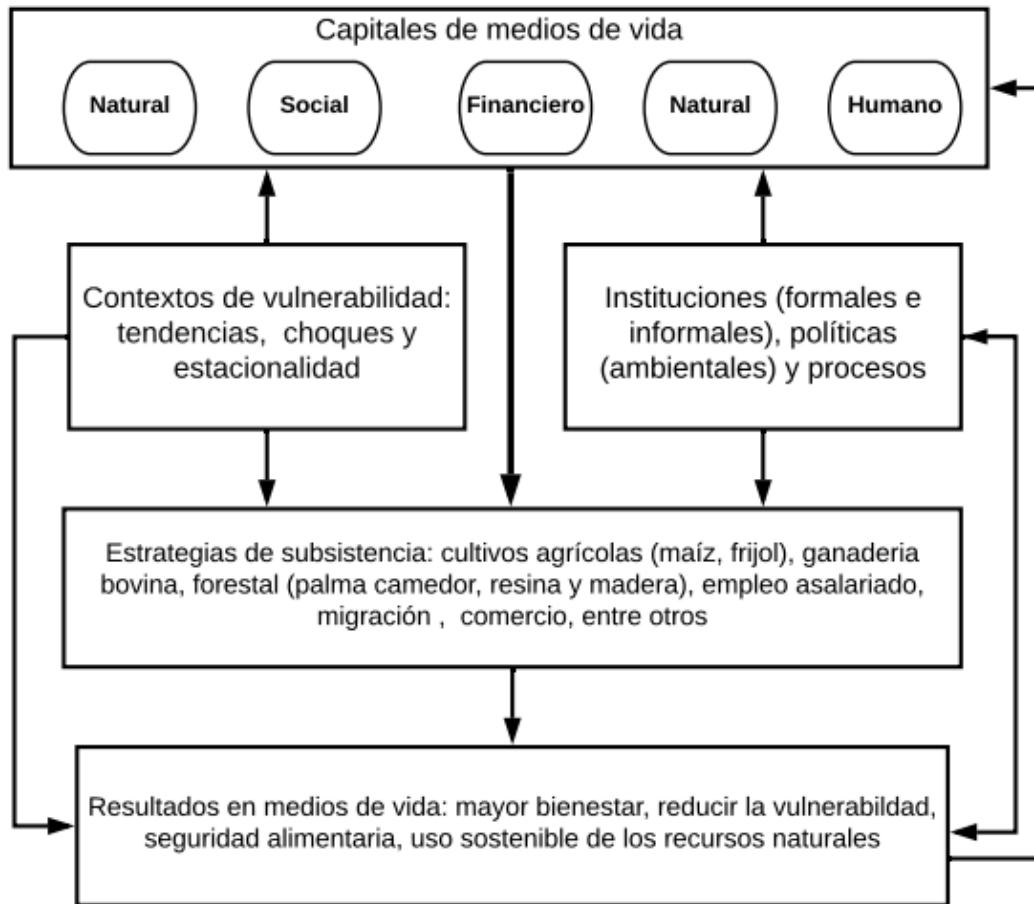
Capitales de medios de vida

Natural

Social

Financiero

Natural

Humano

Contextos de vulnerabilidad: tendencias, choques y estacionalidad

Instituciones (formales e informales), políticas (ambientales) y procesos

Estrategias de subsistencia: cultivos agrícolas (maíz, frijol), ganaderia bovina, forestal (palma camedor, resina y madera), empleo asalariado, migración , comercio, entre otros

Resultados en medios de vida: mayor bienestar, reducir la vulnerabildad, seguridad alimentaria, uso sostenible de los recursos naturales